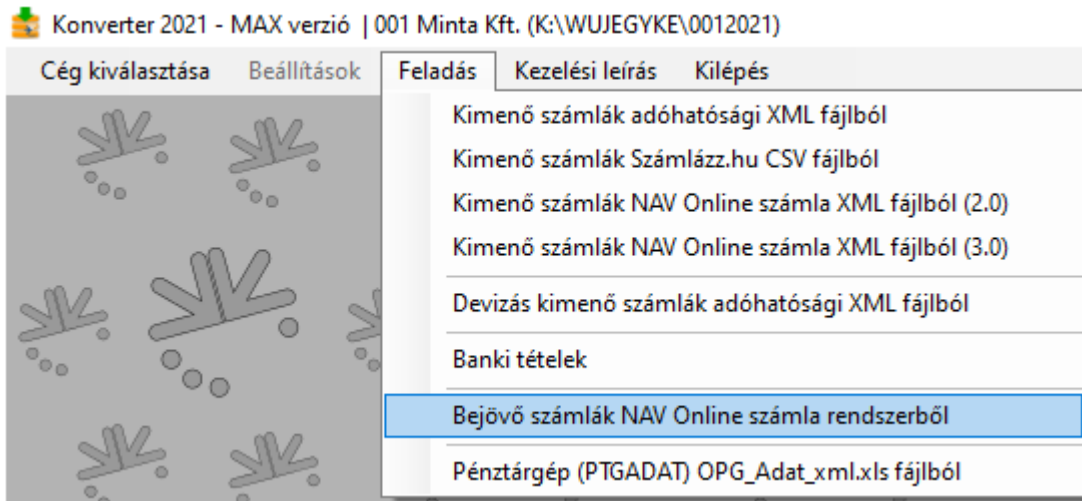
Konverter 2021 - MAX verzió | 001 Minta Kft. (K:\WUJEGYKE\0012021)

Cég kiválasztása Beállítások Feladás Kezelési leírás Kilépés

Kimenő számlák adóhatósági XML fájlból
Kimenő számlák Számlázz.hu CSV fájlból
Kimenő számlák NAV Online számla XML fájlból (2.0)
Kimenő számlák NAV Online számla XML fájlból (3.0)
Devizás kimenő számlák adóhatósági XML fájlból
Banki tételek
Bejövő számlák NAV Online számla rendszerből
Pénztárgép (PTGADAT) OPG_Adat_xml.xls fájlból